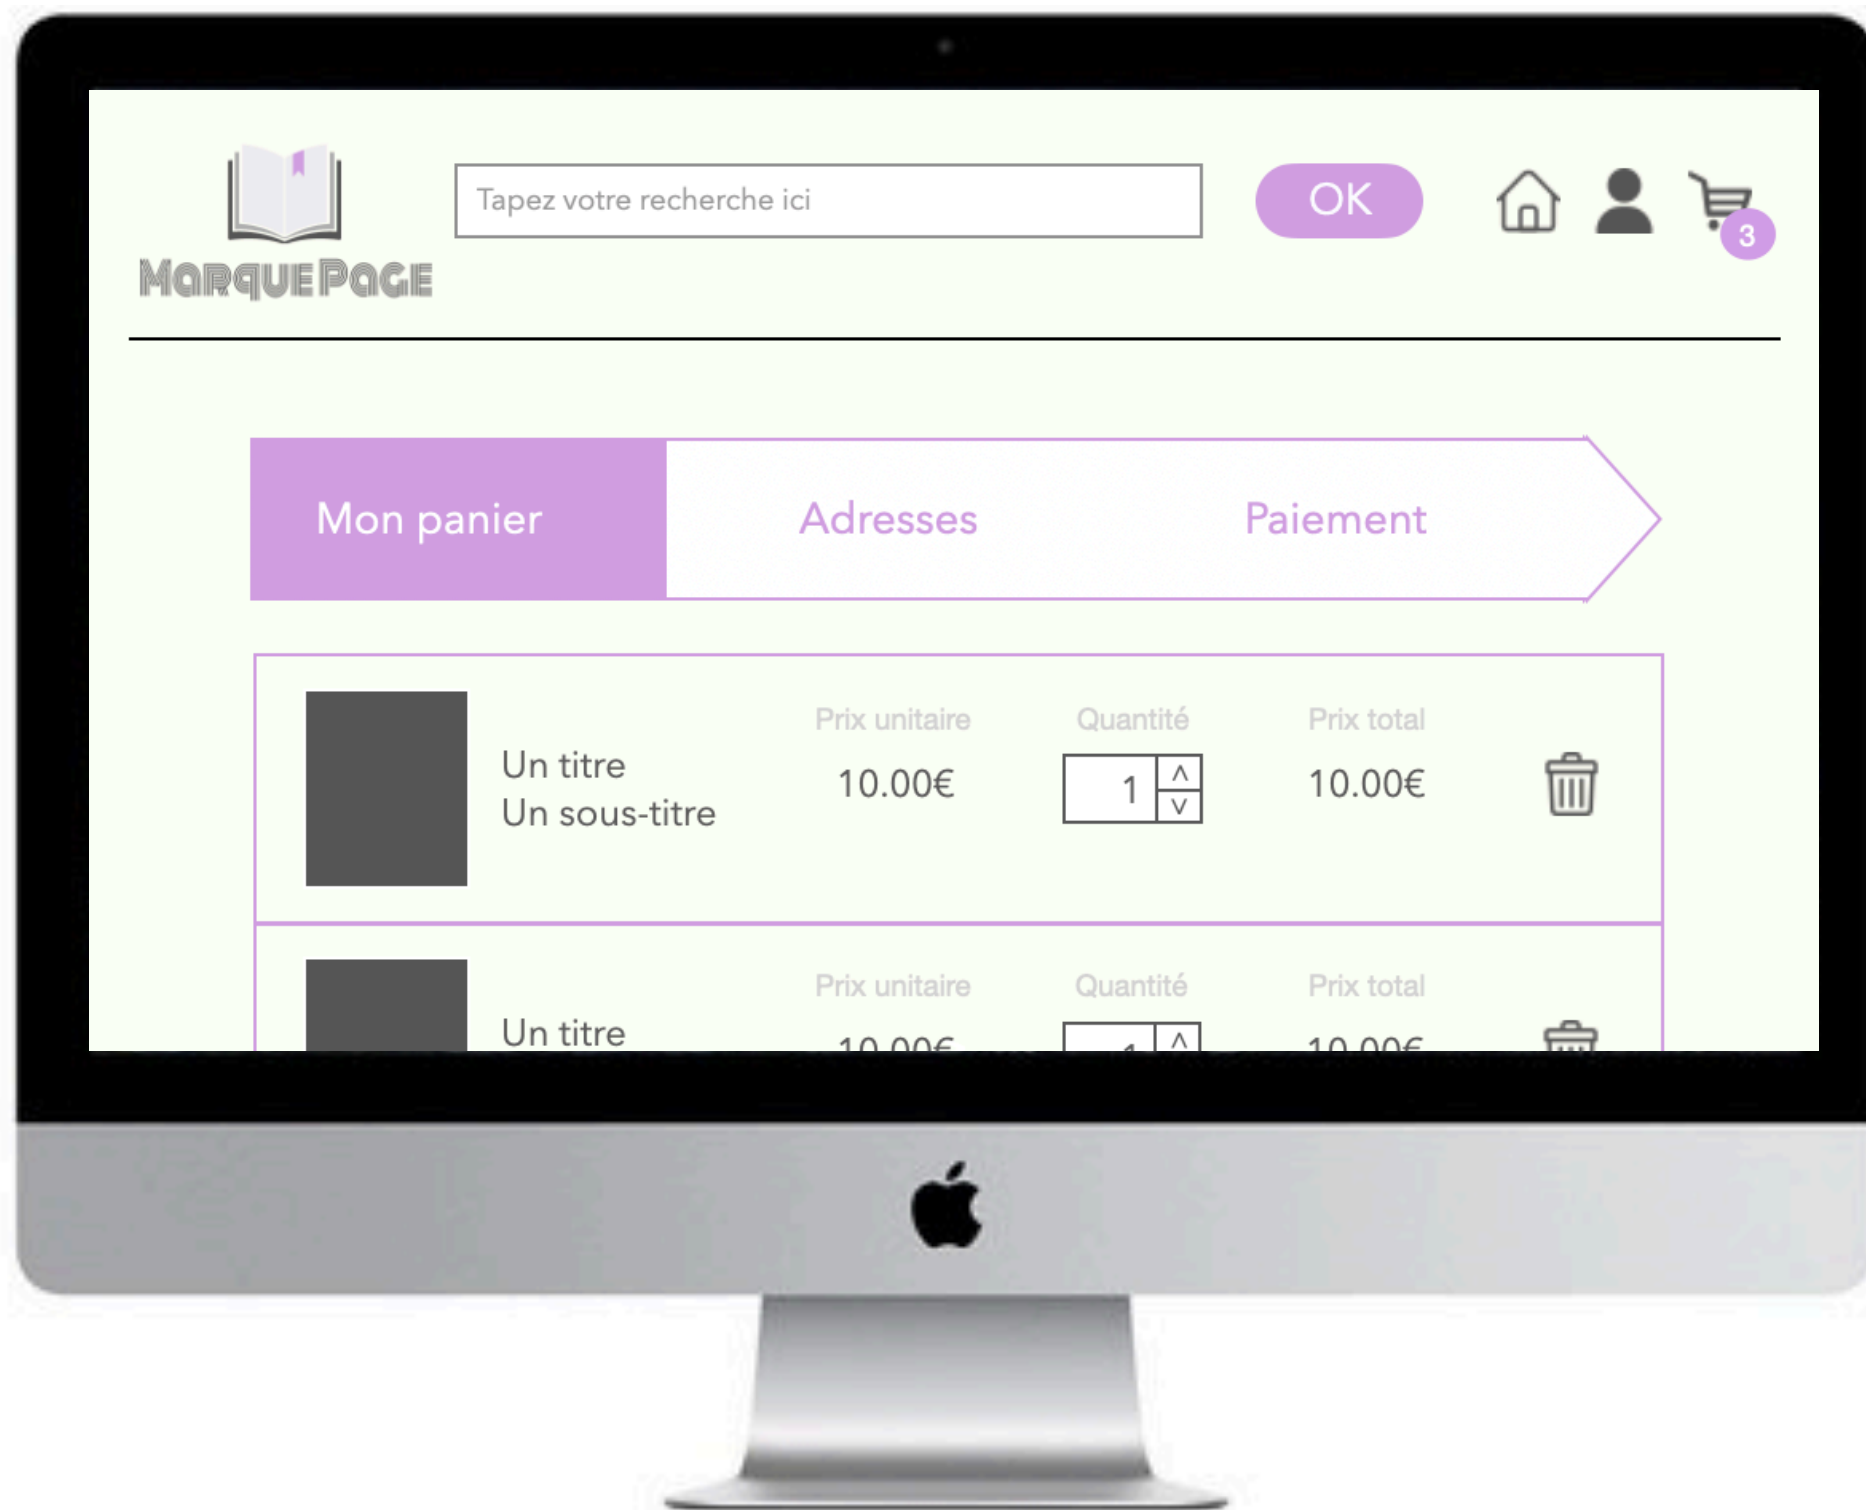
MarquePage

Tapez votre recherche ici

OK

3

Mon panier

Adresses

Paiement

Un titre
Un sous-titre

Prix unitaire
10.00€

Quantité
1

Prix total
10.00€

Un titre

Prix unitaire
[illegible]

Quantité
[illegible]

Prix total
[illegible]